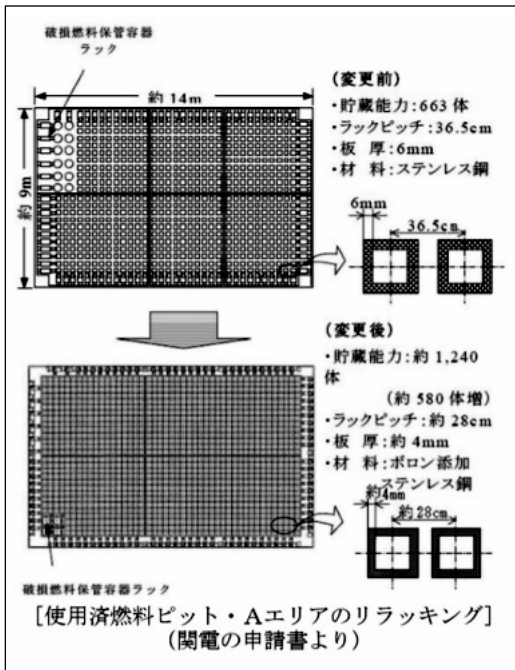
破損燃料保管容器ラック

約 14m

約 9m

(変更前)
・貯蔵能力:663 体
・ラックピッチ:36.5cm
・板 厚:6mm
・材 料:ステンレス鋼

6mm

36.5cm

(変更後)
・貯蔵能力:約 1,240 体
(約 580 体増)
・ラックピッチ:約 28cm
・板 厚:約 4mm
・材 料:ボロン添加ステンレス鋼

約4mm

約28cm

破損燃料保管容器ラック

[使用済燃料ピット・Aエリアのリラッキング]
(関電の申請書より)